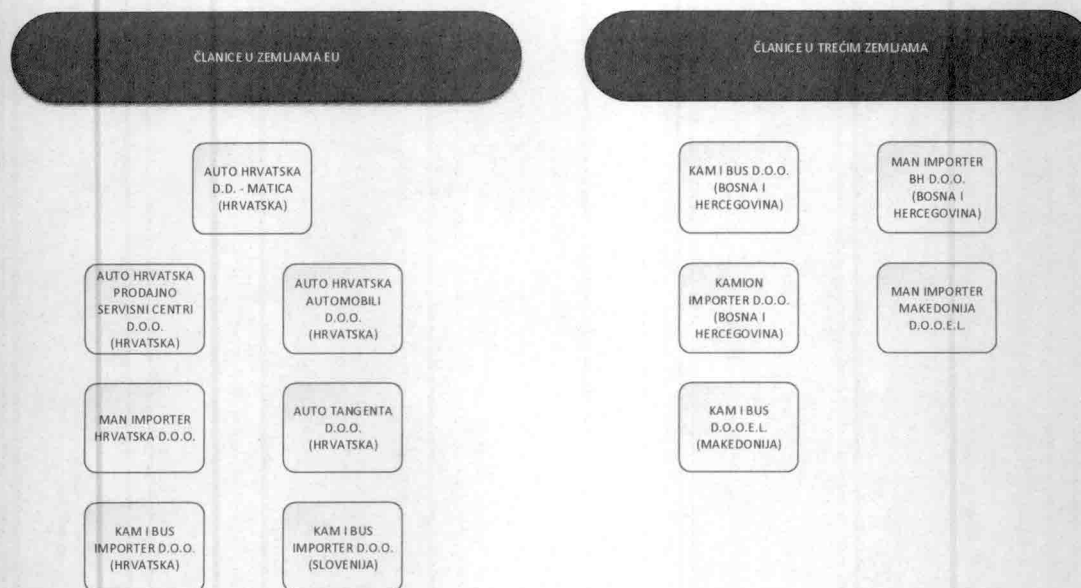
ČLANICE U ZEMLJAMA EU

AUTO HRVATSKA D.D. - MATICA (HRVATSKA)

AUTO HRVATSKA PRODAJNO SERVISNI CENTRI D.O.O. (HRVATSKA)

AUTO HRVATSKA AUTOMOBILI D.O.O. (HRVATSKA)

MAN IMPORTER HRVATSKA D.O.O.

AUTO TANGENTA D.O.O. (HRVATSKA)

KAM I BUS IMPORTER D.O.O. (HRVATSKA)

KAM I BUS IMPORTER D.O.O. (SLOVENIJA)

ČLANICE U TREĆIM ZEMLJAMA

KAM I BUS D.O.O. (BOSNA I HERCEGOVINA)

MAN IMPORTER BH D.O.O. (BOSNA I HERCEGOVINA)

KAMION IMPORTER D.O.O. (BOSNA I HERCEGOVINA)

MAN IMPORTER MAKEDONIJA D.O.O.E.L.

KAM I BUS D.O.O.E.L. (MAKEDONIJA)